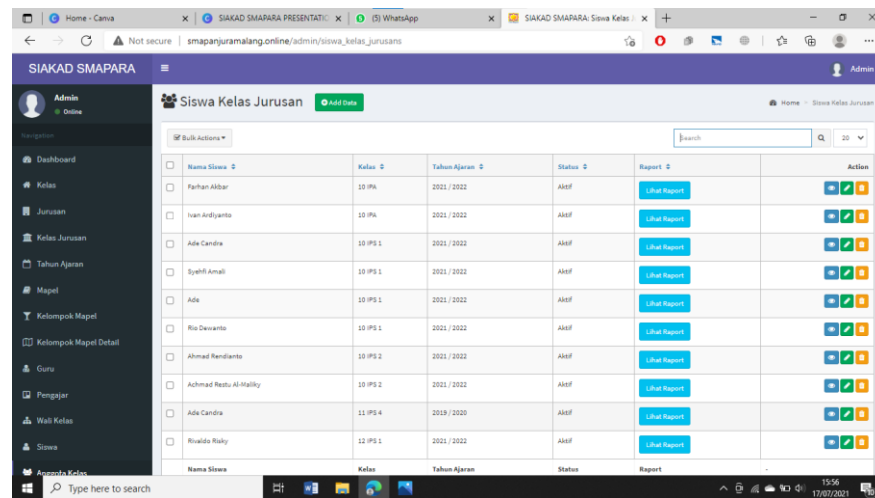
Home - Canva
SIAKAD SMAPARA PRESENTATIO
(5) WhatsApp
SIAKAD SMAPARA: Siswa Kelas J

Not secure | smapanjuramalang.online/admin/siswa_kelas_jurusans

SIAKAD SMAPARA
Admin

Admin
Online

Navigation
Dashboard
Kelas
Jurusan
Kelas Jurusan
Tahun Ajaran
Mapel
Kelompok Mapel
Kelompok Mapel Detail
Guru
Pengajar
Wali Kelas
Siswa
Anggota Kelas

Siswa Kelas Jurusan
Add Data
Home > Siswa Kelas Jurusan

Bulk Actions
Search
20

| | Nama Siswa | Kelas | Tahun Ajaran | Status | Raport | Action |
|---|---|---|---|---|---|---|
| | Farhan Akbar | 10 IPA | 2021 / 2022 | Aktif | Lihat Raport | |
| | Ivan Ardiyanto | 10 IPA | 2021 / 2022 | Aktif | Lihat Raport | |
| | Ade Candra | 10 IPS 1 | 2021 / 2022 | Aktif | Lihat Raport | |
| | Syehfi Amali | 10 IPS 1 | 2021 / 2022 | Aktif | Lihat Raport | |
| | Ade | 10 IPS 1 | 2021 / 2022 | Aktif | Lihat Raport | |
| | Rio Dewanto | 10 IPS 1 | 2021 / 2022 | Aktif | Lihat Raport | |
| | Ahmad Rendianto | 10 IPS 2 | 2021 / 2022 | Aktif | Lihat Raport | |
| | Achmad Restu Al-Maliky | 10 IPS 2 | 2021 / 2022 | Aktif | Lihat Raport | |
| | Ade Candra | 11 IPS 4 | 2019 / 2020 | Aktif | Lihat Raport | |
| | Rivaldo Risky | 12 IPS 1 | 2021 / 2022 | Aktif | Lihat Raport | |
| | Nama Siswa | Kelas | Tahun Ajaran | Status | Raport | - |

Type here to search
15:56
17/07/2021